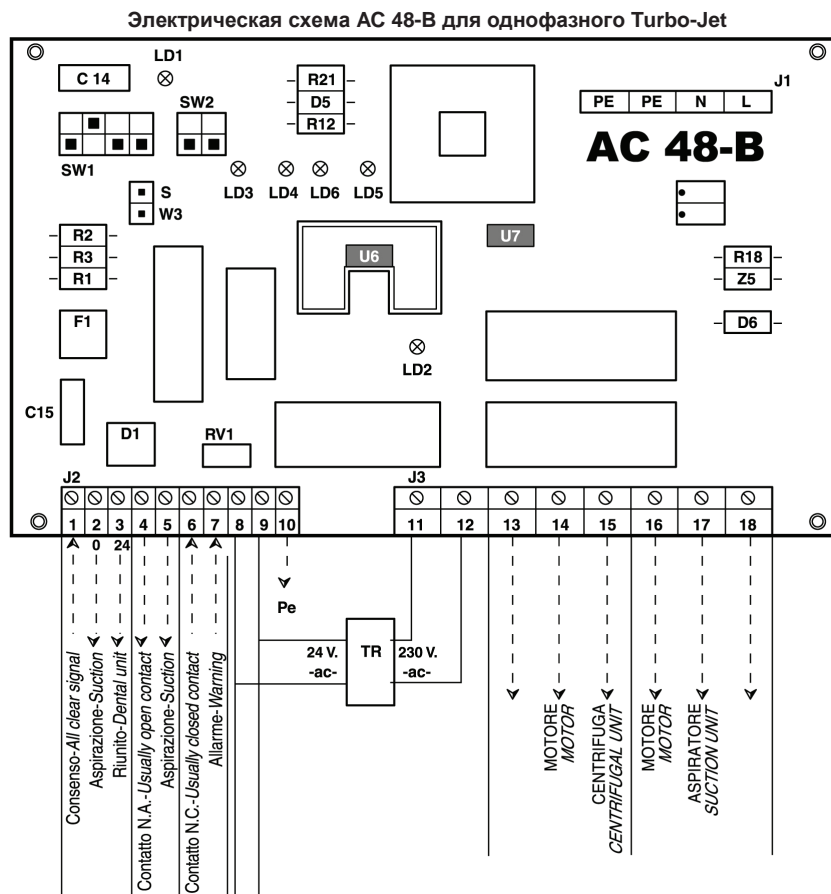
Электрическая схема AC 48-B для однофазного Turbo-Jet

LD1
C 14
R21
D5
R12
J1
PE PE N L
AC 48-B
SW2
SW1
LD3 LD4 LD6 LD5
S
W3
R2
R3
R1
U6
U7
R18
Z5
F1
D6
LD2
C15
D1
RV1
J2
J3

| 1 | 2 | 3 | 4 | 5 | 6 | 7 | 8 | 9 | 10 |
|---|---|---|---|---|---|---|---|---|---|

| 11 | 12 | 13 | 14 | 15 | 16 | 17 | 18 |
|---|---|---|---|---|---|---|---|

0 24
Pe
24 V. -ac-
TR
230 V. -ac-

Consenso-All clear signal
Aspirazione-Suction
Riunito-Dental unit
Contatto N.A.-Usually open contact
Aspirazione-Suction
Contatto N.C.-Usually closed contact
Allarme-Warning

MOTORE MOTOR
CENTRIFUGA CENTRIFUGAL UNIT
MOTORE MOTOR
ASPIRATORE SUCTION UNIT